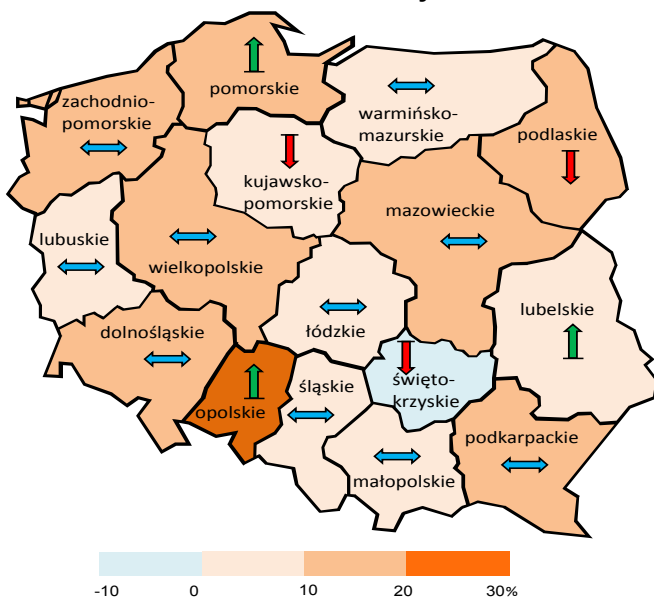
pomorskie

zachodniopomorskie

warmińsko-mazurskie

podlaskie

kujawsko-pomorskie

mazowieckie

lubuskie

wielkopolskie

lubelskie

łódzkie

dolnośląskie

opolskie

śląskie

świętokrzyskie

podkarpackie

małopolskie

-10 0 10 20 30%